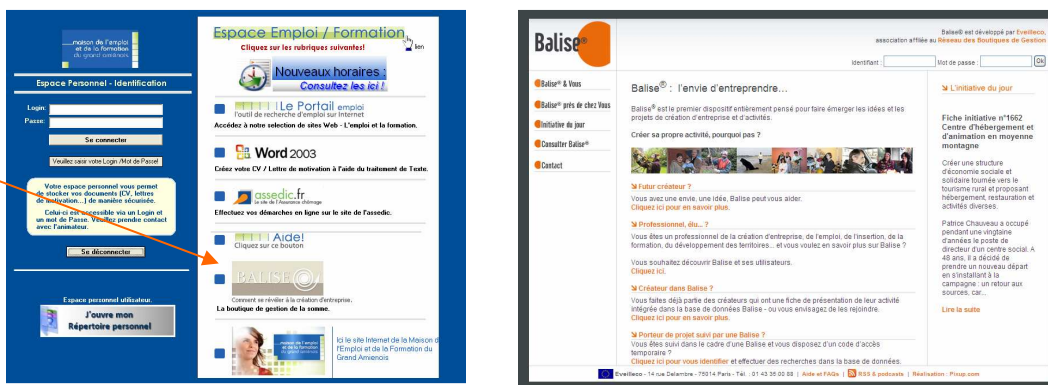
maison de l'emploi et de la formation du grand amiénois

Espace Personnel - Identification

Login:
Passe:

Se connecter

Veuillez saisir votre Login /Mot de Passe!

Votre espace personnel vous permet de stocker vos documents (CV, lettres de motivation...) de manière sécurisée.
Celui-ci est accessible via un Login et un mot de Passe. Veuillez prendre contact avec l'animateur.

Se déconnecter

Espace personnel utilisateur.

J'ouvre mon Répertoire personnel

Espace Emploi / Formation
Cliquez sur les rubriques suivantes!

Nouveaux horaires : Consultez les ici !

Le Portail emploi
l'outil de recherche d'emploi sur Internet
Accédez à notre selection de sites Web - L'emploi et la formation.

Word 2003
Créez votre CV / Lettre de motivation à l'aide du traitement de Texte.

assedic.fr
Effectuez vos démarches en ligne sur le site de l'assedic.

Aide!
Cliquez sur ce bouton

BALISE
Comment se réveiller à la création d'entreprise.
La boutique de gestion de la somme.

Ici le site Internet de la Maison de l'Emploi et de la Formation du Grand Amiénois

Balise®

Balise® est développé par Evеilleco, association affiliée au Réseau des Boutiques de Gestion

Identifiant : Mot de passe : Ok

Balise® & Vous
Balise® près de chez Vous
Initiative du jour
Consulter Balise®
Contact

Balise® : l'envie d'entreprendre...

Balise® est le premier dispositif entièrement pensé pour faire émerger les idées et les projets de création d'entreprise et d'activités.

Créer sa propre activité, pourquoi pas ?

Futur créateur ?
Vous avez une envie, une idée, Balise peut vous aider.
Cliquez ici pour en savoir plus.

Professionnel, élu... ?
Vous êtes un professionnel de la création d'entreprise, de l'emploi, de l'insertion, de la formation, du développement des territoires... et vous voulez en savoir plus sur Balise ?

Vous souhaitez découvrir Balise et ses utilisateurs.
Cliquez ici.

Créateur dans Balise ?
Vous faites déjà partie des créateurs qui ont une fiche de présentation de leur activité intégrée dans la base de données Balise - ou vous envisagez de les rejoindre.
Cliquez ici pour en savoir plus.

Porteur de projet suivi par une Balise ?
Vous êtes suivi dans le cadre d'une Balise et vous disposez d'un code d'accès temporaire ?
Cliquez ici pour vous identifier et effectuer des recherches dans la base de données.

L'initiative du jour

Fiche initiative n°1662
Centre d'hébergement et d'animation en moyenne montagne

Créer une structure d'économie sociale et solidaire tournée vers le tourisme rural et proposant hébergement, restauration et activités diverses.

Patrice Chauveau a occupé pendant une vingtaine d'années le poste de directeur d'un centre social. A 48 ans, il a décidé de prendre un nouveau départ en s'installant à la campagne : un retour aux sources, car...

Lire la suite

Eveilleco - 14 rue Delambre - 75014 Paris - Tél. : 01 43 35 00 88 | Aide et FAQs | RSS & podcasts | Réalisation : Pixup.com